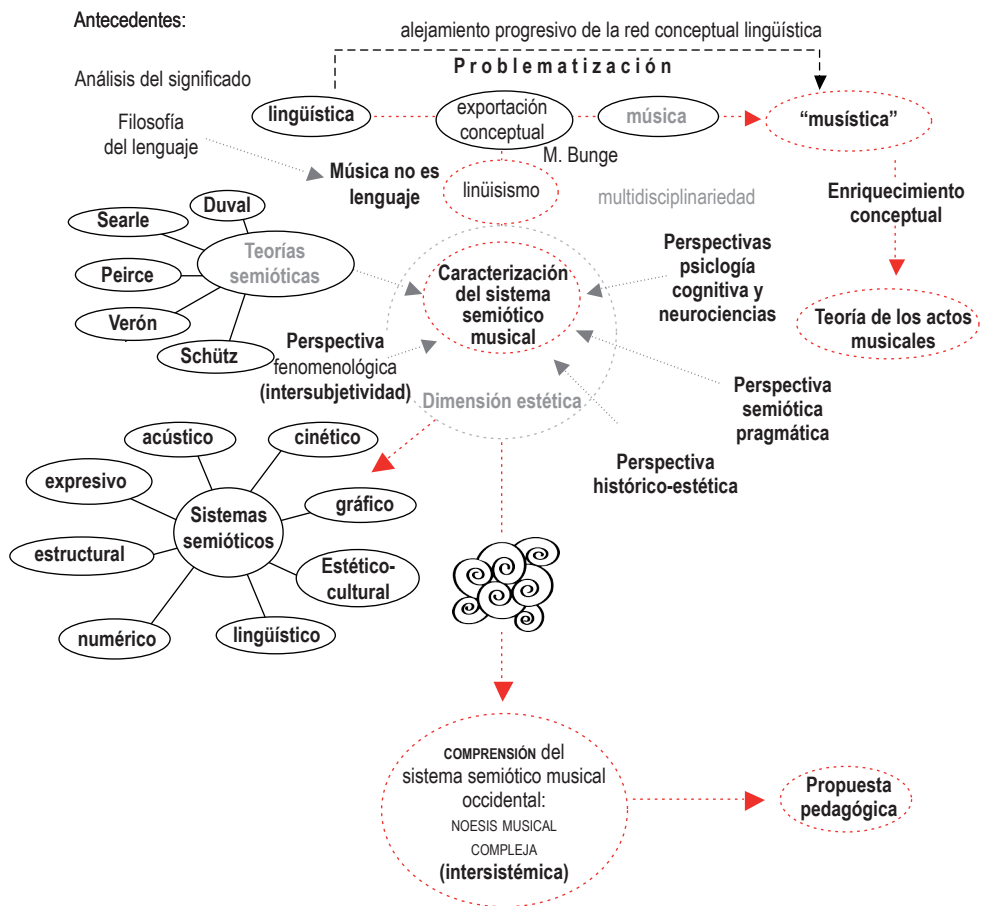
Antecedentes:

alejamiento progresivo de la red conceptual lingüística

Análisis del significado

Problematización

lingüística

exportación conceptual

música

"musística"

Filosofía del lenguaje

M. Bunge

Música no es lenguaje

linüisismo

multidisciplinariedad

Enriquecimiento conceptual

Searle

Duval

Teorías semióticas

Peirce

Verón

Schütz

Caracterización del sistema semiótico musical

Perspectivas psicología cognitiva y neurociencias

Teoría de los actos musicales

Perspectiva fenomenológica (intersubjetividad)

Dimensión estética

Perspectiva semiótica pragmática

Perspectiva histórico-estética

acústico

cinético

expresivo

Sistemas semióticos

gráfico

estructural

Estético-cultural

numérico

lingüístico

COMPRENSIÓN del sistema semiótico musical occidental: NOESIS MUSICAL COMPLEJA (intersistémica)

Propuesta pedagógica